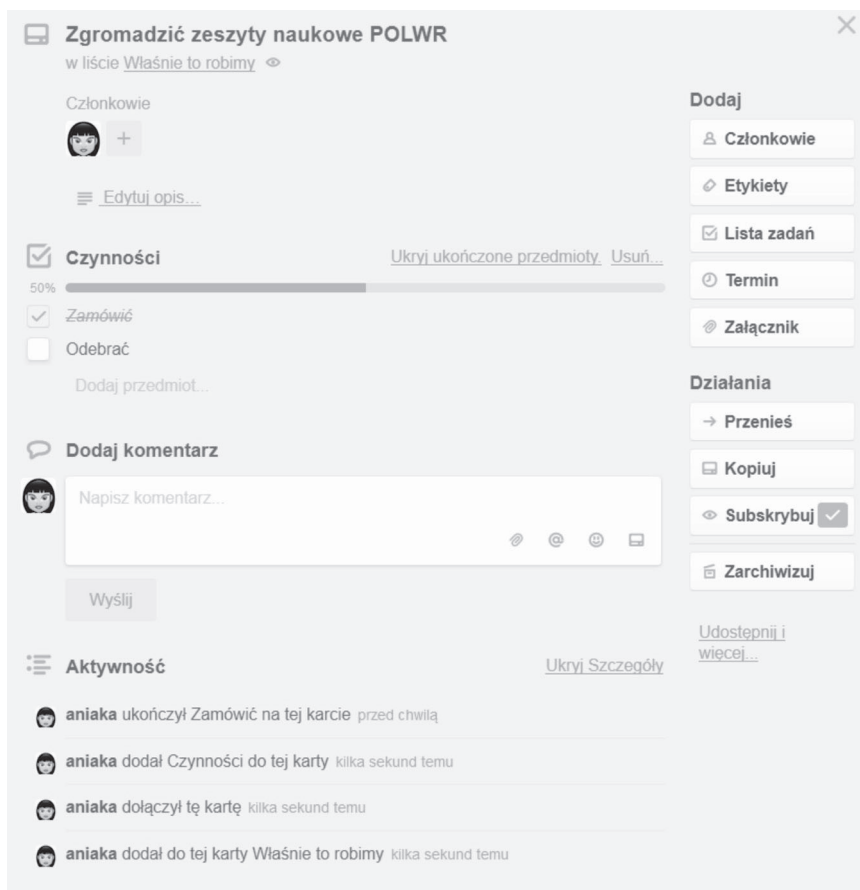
Zgromadzić zeszyty naukowe POLWR
w liście Właśnie to robimy

Członkowie
+

Edytuj opis...

Czynności
Ukryj ukończone przedmioty. Usuń...
50%
Zamówić
Odebrać
Dodaj przedmiot...

Dodaj komentarz
Napisz komentarz...
Wyślij

Aktywność
Ukryj Szczegóły

aniaka ukończył Zamówić na tej karcie przed chwilą
aniaka dodał Czynności do tej karty kilka sekund temu
aniaka dołączył tę kartę kilka sekund temu
aniaka dodał do tej karty Właśnie to robimy kilka sekund temu

Dodaj
Członkowie
Etykiety
Lista zadań
Termin
Załącznik

Działania
→ Przenieś
Kopiuj
Subskrybuj
Zarchiwizuj

Udostępnij i więcej...